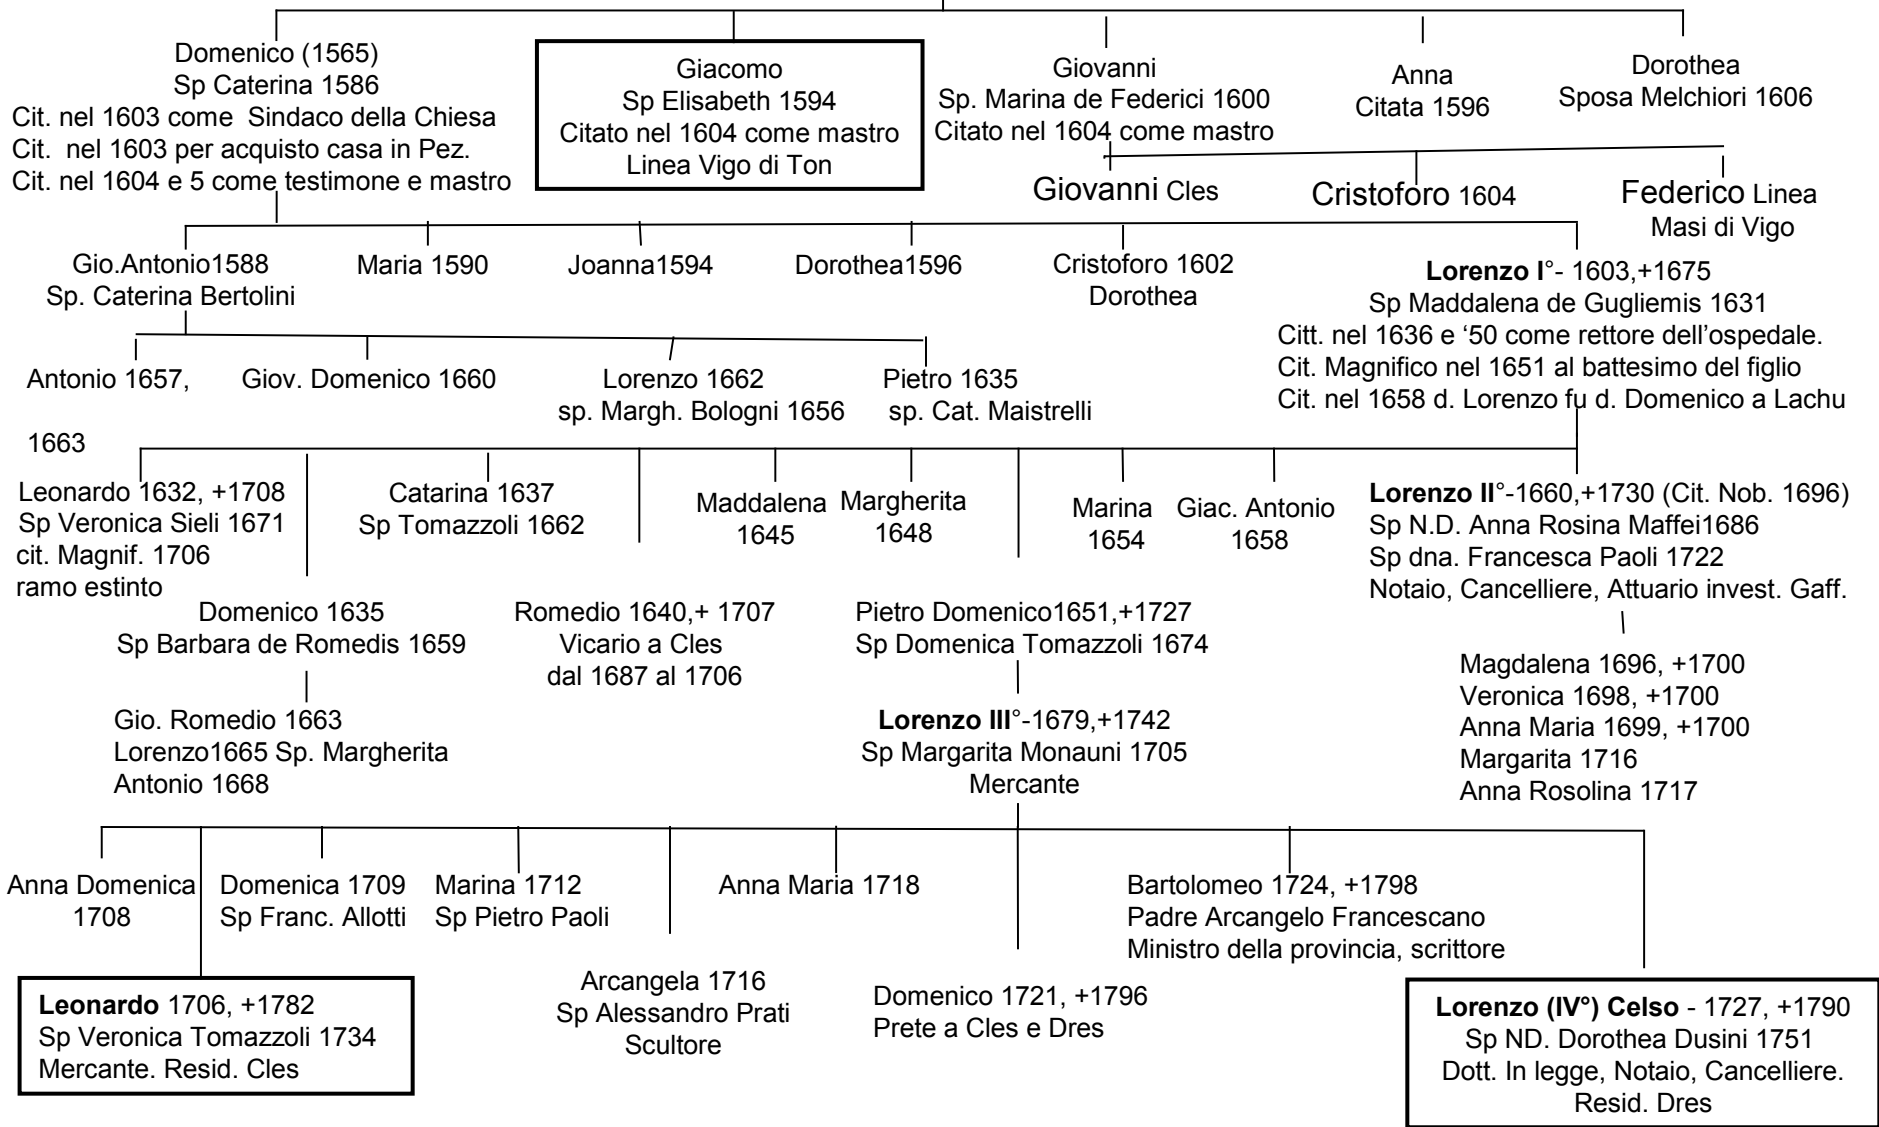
Domenico (1565)
Sp Caterina 1586
Cit. nel 1603 come Sindaco della Chiesa
Cit. nel 1603 per acquisto casa in Pez.
Cit. nel 1604 e 5 come testimone e mastro

Giacomo
Sp Elisabeth 1594
Citato nel 1604 come mastro
Linea Vigo di Ton

Giovanni
Sp. Marina de Federici 1600
Citato nel 1604 come mastro

Anna
Citata 1596

Dorothea
Sposa Melchiori 1606

Giovanni Cles

Cristoforo 1604

Federico Linea Masi di Vigo

Gio.Antonio1588
Sp. Caterina Bertolini

Maria 1590

Joanna1594

Dorothea1596

Cristoforo 1602
Dorothea

**Lorenzo I**°- 1603,+1675
Sp Maddalena de Gugliemis 1631
Citt. nel 1636 e '50 come rettore dell'ospedale.
Cit. Magnifico nel 1651 al battesimo del figlio
Cit. nel 1658 d. Lorenzo fu d. Domenico a Lachu

Antonio 1657,

Giov. Domenico 1660

Lorenzo 1662
sp. Margh. Bologni 1656

Pietro 1635
sp. Cat. Maistrelli

1663

Leonardo 1632, +1708
Sp Veronica Sieli 1671
cit. Magnif. 1706
ramo estinto

Catarina 1637
Sp Tomazzoli 1662

Maddalena
1645

Margherita
1648

Marina
1654

Giac. Antonio
1658

**Lorenzo II**°-1660,+1730 (Cit. Nob. 1696)
Sp N.D. Anna Rosina Maffei1686
Sp dna. Francesca Paoli 1722
Notaio, Cancelliere, Attuario invest. Gaff.

Domenico 1635
Sp Barbara de Romedis 1659

Romedio 1640,+ 1707
Vicario a Cles
dal 1687 al 1706

Pietro Domenico1651,+1727
Sp Domenica Tomazzoli 1674

Magdalena 1696, +1700
Veronica 1698, +1700
Anna Maria 1699, +1700
Margarita 1716
Anna Rosolina 1717

Gio. Romedio 1663
Lorenzo1665 Sp. Margherita
Antonio 1668

**Lorenzo III**°-1679,+1742
Sp Margarita Monauni 1705
Mercante

Anna Domenica
1708

Domenica 1709
Sp Franc. Allotti

Marina 1712
Sp Pietro Paoli

Anna Maria 1718

Bartolomeo 1724, +1798
Padre Arcangelo Francescano
Ministro della provincia, scrittore

**Leonardo** 1706, +1782
Sp Veronica Tomazzoli 1734
Mercante. Resid. Cles

Arcangela 1716
Sp Alessandro Prati
Scultore

Domenico 1721, +1796
Prete a Cles e Dres

**Lorenzo (IV°) Celso** - 1727, +1790
Sp ND. Dorothea Dusini 1751
Dott. In legge, Notaio, Cancelliere.
Resid. Dres